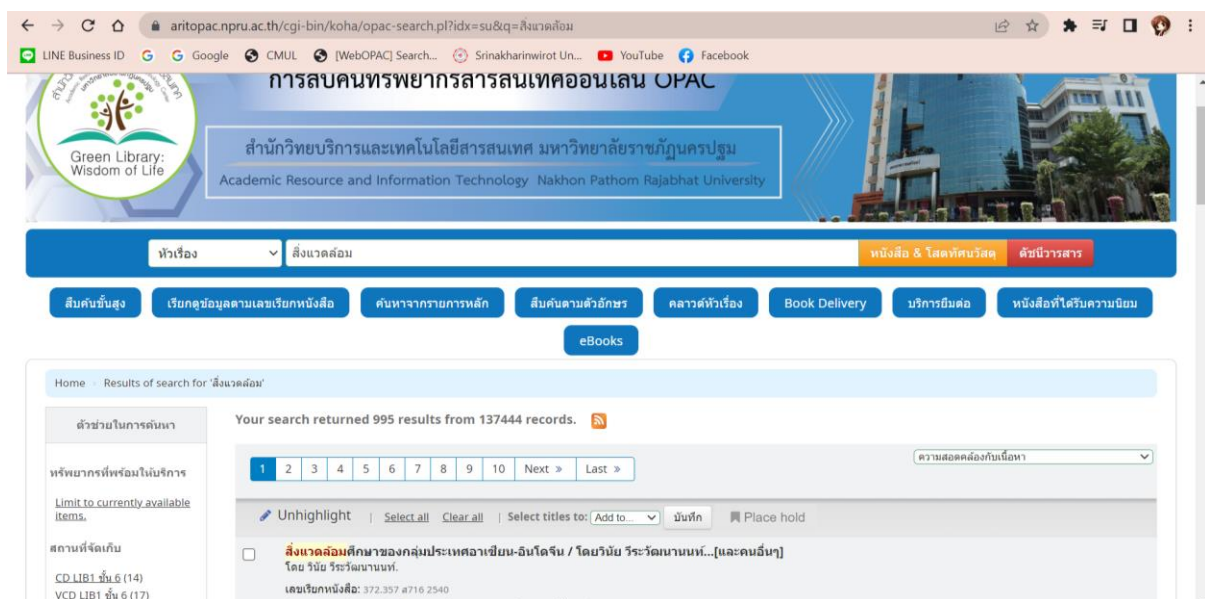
aritopac.npru.ac.th/cgi-bin/koha/opac-search.pl?idx=su&q=สิ่งแวดล้อม

LINE Business ID  G  Google  CMUL  [WebOPAC] Search...  Srinakharinwirot Un...  YouTube  Facebook

การสืบค้นทรัพยากรสารสนเทศออนไลน์ OPAC

Green Library: Wisdom of Life

สำนักวิทยบริการและเทคโนโลยีสารสนเทศ มหาวิทยาลัยราชภัฏนครปฐม
Academic Resource and Information Technology Nakhon Pathom Rajabhat University

หัวเรื่อง | สิ่งแวดล้อม | หนังสือ & โสตทัศนวัสดุ | ดัชนีวารสาร

สืบค้นขั้นสูง | เรียกดูข้อมูลตามเลขเรียกหนังสือ | ค้นหาจากรายการหลัก | สืบค้นตามตัวอักษร | คลาวด์หัวเรื่อง | Book Delivery | บริการยืมต่อ | หนังสือที่ได้รับความนิยม | eBooks

Home › Results of search for 'สิ่งแวดล้อม'

ตัวช่วยในการค้นหา

Your search returned 995 results from 137444 records.

ความสอดคล้องกับเนื้อหา

1 2 3 4 5 6 7 8 9 10 Next » Last »

ทรัพยากรที่พร้อมให้บริการ

Limit to currently available items.

Unhighlight | Select all Clear all | Select titles to: Add to... บันทึก | Place hold

สถานที่จัดเก็บ

CD LIB1 ชั้น 6 (14)
VCD LIB1 ชั้น 6 (17)

สิ่งแวดล้อมศึกษาของกลุ่มประเทศอาเซียน-อินโดจีน / โดยวินัย วีระวัฒนานนท์...[และคนอื่นๆ]
โดย วินัย วีระวัฒนานนท์.
เลขเรียกหนังสือ: 372.357 ส716 2540